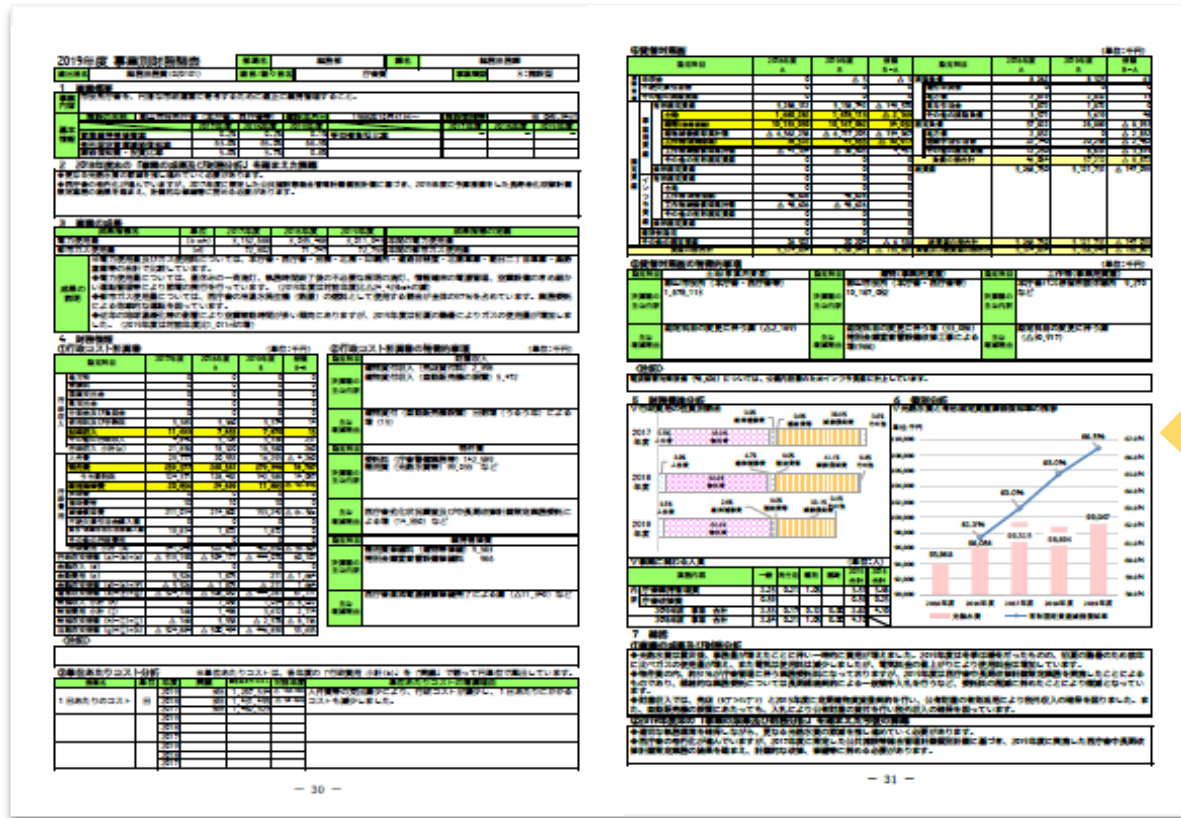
2019年度 事業別財務諸表

1 事業概要

2 2018年度の「事業の成果及び財務分析」を踏まえた課題

3 事業の成果

4 財務情報

5 財務構造分析

6 指標分析

7 総括

— 30 —

— 31 —

2016年度
2017年度
2018年度
2019年度
2019年度

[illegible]